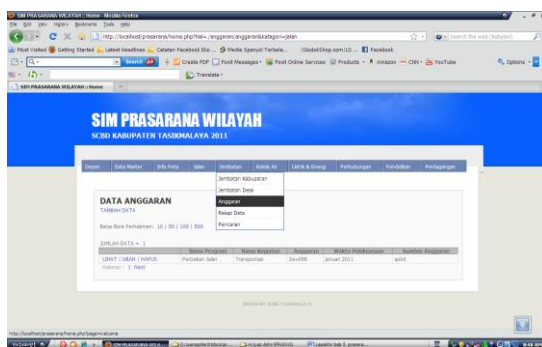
SIM PRASARANA WILAYAH : Home - Mozilla Firefox

File Edit View History Bookmarks Tools Help

http://localhost/prasarana/home.php?hal=../anggaran/anggaran&kategori=jalan

Most Visited Getting Started Latest Headlines Catatan Facebook Sio... Media Spenyel Terbaik... IGlobalShop.com LG... Facebook

Search Create PDF Post Messages Free Online Services Products Amazon CNN YouTube Options

Translate

SIM PRASARANA WILAYAH : Home

SIM PRASARANA WILAYAH

SCBD KABUPATEN TASIKMALAYA 2011

Depan | Data Master | Info Peta | Jalan | Jembatan | Waduk Air | Listrik & Energi | Perhubungan | Pendidikan | Perdagangan

Jembatan Kabupaten
Jembatan Desa
Anggaran
Rekap Data
Pencarian

DATA ANGGARAN

TAMBAH DATA

Batas Baris Perhalaman : 10 | 50 | 100 | 500

JUMLAH DATA = 1

| | Nama Program | Nama Kegiatan | Anggaran | Waktu Pelaksanaan | Sumber Anggaran |
|---|---|---|---|---|---|
| LIHAT \| UBAH \| HAPUS | Perbaikan Jalan | Transportasi | 2e+008 | Januari 2011 | apbd |

Halaman : 1 Next

http://localhost/prasarana/home.php?page=welcome